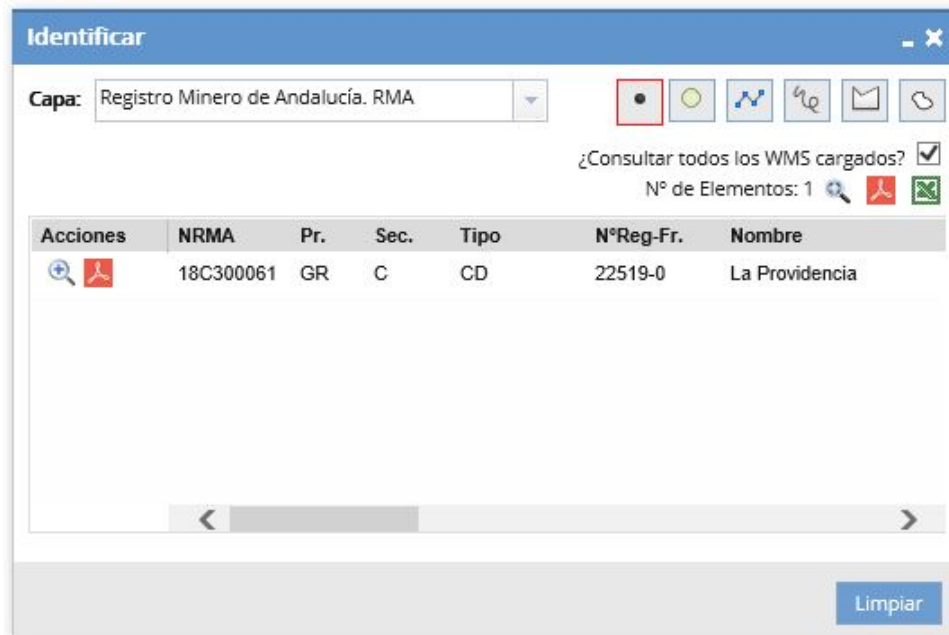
Identificar

Capa: Registro Minero de Andalucía. RMA

¿Consultar todos los WMS cargados?
Nº de Elementos: 1

| Acciones | NRMA | Pr. | Sec. | Tipo | NºReg-Fr. | Nombre |
|---|---|---|---|---|---|---|
| | 18C300061 | GR | C | CD | 22519-0 | La Providencia |

Limpiar